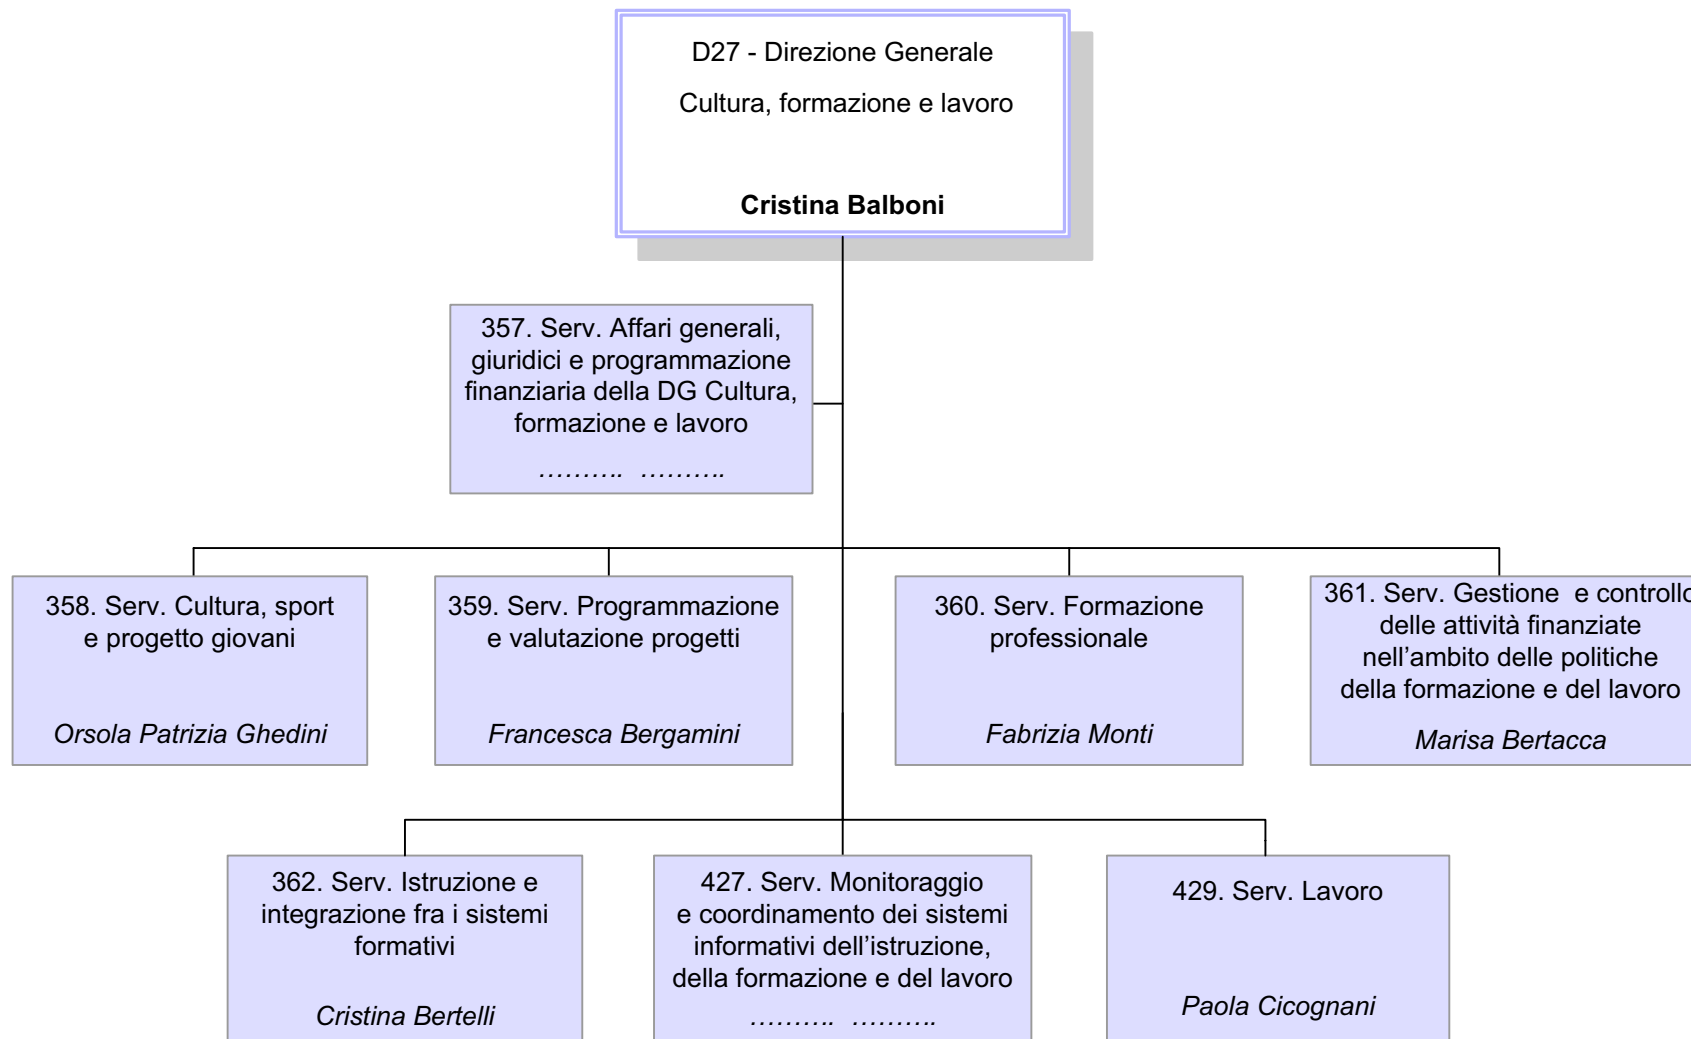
D27 - Direzione Generale

Cultura, formazione e lavoro

**Cristina Balboni**

357. Serv. Affari generali, giuridici e programmazione finanziaria della DG Cultura, formazione e lavoro

*………. ……….*

358. Serv. Cultura, sport e progetto giovani

*Orsola Patrizia Ghedini*

359. Serv. Programmazione e valutazione progetti

*Francesca Bergamini*

360. Serv. Formazione professionale

*Fabrizia Monti*

361. Serv. Gestione e controllo delle attività finanziate nell'ambito delle politiche della formazione e del lavoro

*Marisa Bertacca*

362. Serv. Istruzione e integrazione fra i sistemi formativi

*Cristina Bertelli*

427. Serv. Monitoraggio e coordinamento dei sistemi informativi dell'istruzione, della formazione e del lavoro

*………. ……….*

429. Serv. Lavoro

*Paola Cicognani*